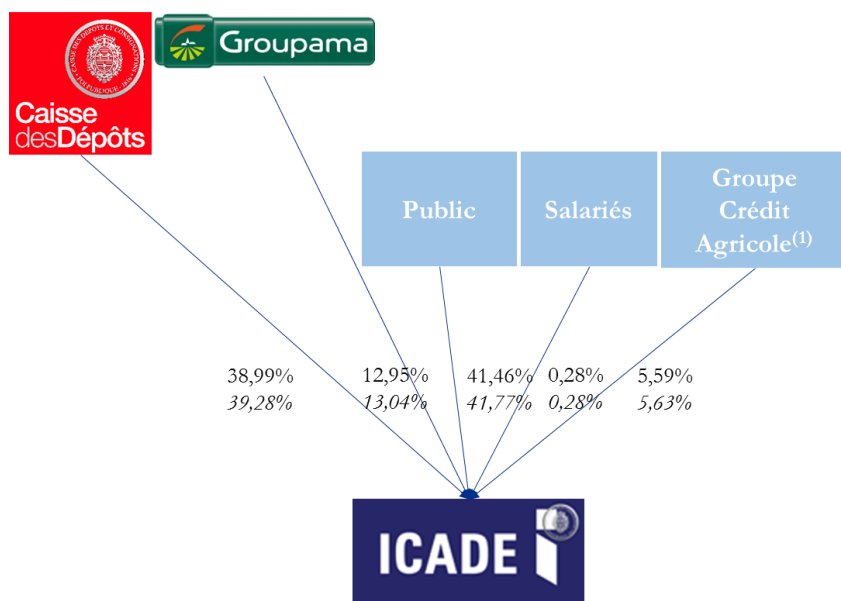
CAISSE DES DÉPÔTS ET CONSIGNATIONS
FOI PUBLIQUE 1816

Caisse desDépôts

Groupama

Public

Salariés

Groupe Crédit Agricole$^{(1)}$

38,99%
*39,28%*

12,95%
*13,04%*

41,46%
*41,77%*

0,28%
*0,28%*

5,59%
*5,63%*

ICADE